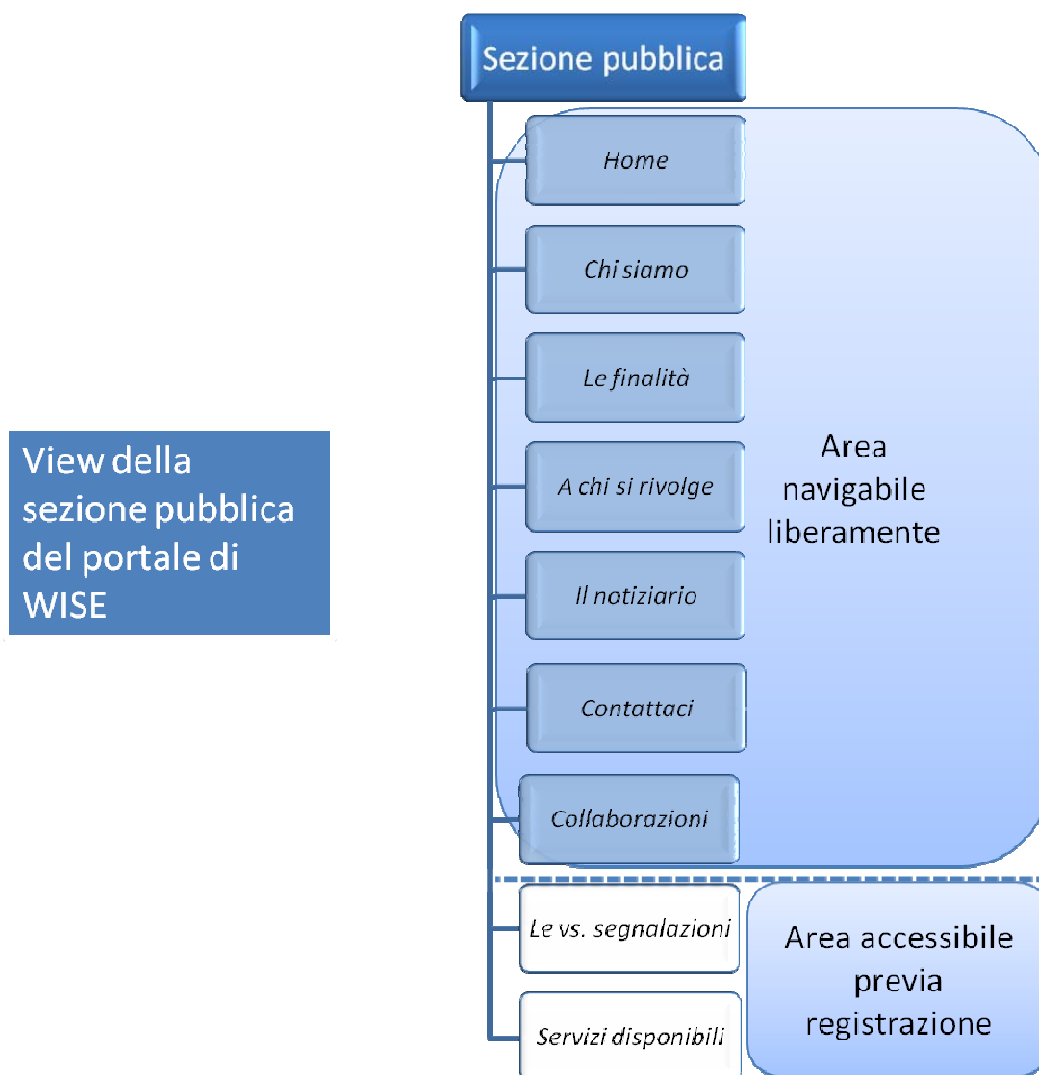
View della sezione pubblica del portale di WISE

Sezione pubblica

Home

Chi siamo

Le finalità

A chi si rivolge

Il notiziario

Contattaci

Collaborazioni

Area navigabile liberamente

Le vs. segnalazioni

Servizi disponibili

Area accessibile previa registrazione